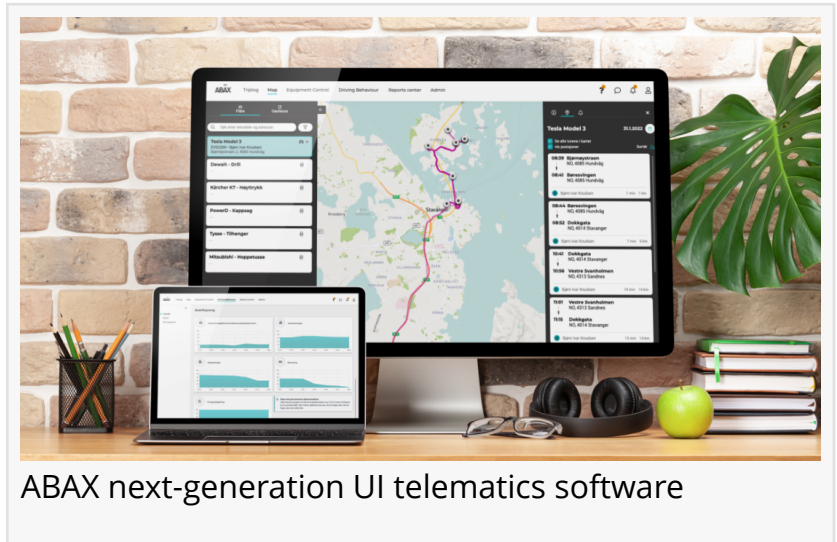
ABAX Triplog Map Equipment Control Driving Behaviour Reports center Admin

Tesla Model 3

Tesla Model 3

Dewalt - Drill

Kärcher K7 - Høytrykk

PowerD - Kappsag

Tysse - Tilhenger

Mitsubishi - Hoppetusse

Stavanger

Tesla Model 3 31.1.2022

09:28 Bjørnøystraen NO, 4085 Hundvåg

08:41 Børesvingen NO, 4085 Hundvåg

09:44 Børesvingen NO, 4085 Hundvåg

09:52 Dokkgata NO, 4014 Stavanger

10:41 Dokkgata NO, 4014 Stavanger

10:56 Vestre Svanholmen NO, 4313 Sandnes

11:01 Vestre Svanholmen NO, 4313 Sandnes

11:15 Dokkgata NO, 4014 Stavanger

ABAX next-generation UI telematics software